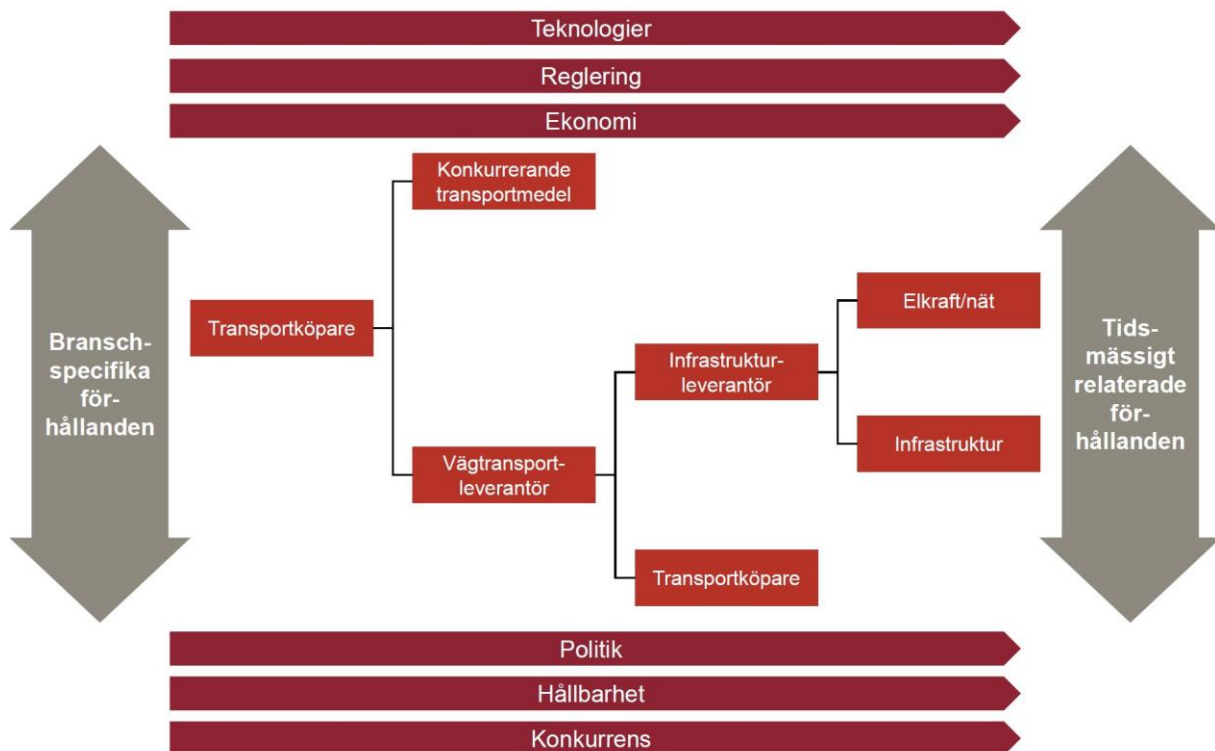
Teknologier

Reglering

Ekonomi

Bransch-specifika för-hållanden

Konkurrerande transportmedel

Transportköpare

Elkraft/nät

Infrastruktur-leverantör

Infrastruktur

Vägtransport-leverantör

Transportköpare

Tids-mässigt relaterade för-hållanden

Politik

Hållbarhet

Konkurrens